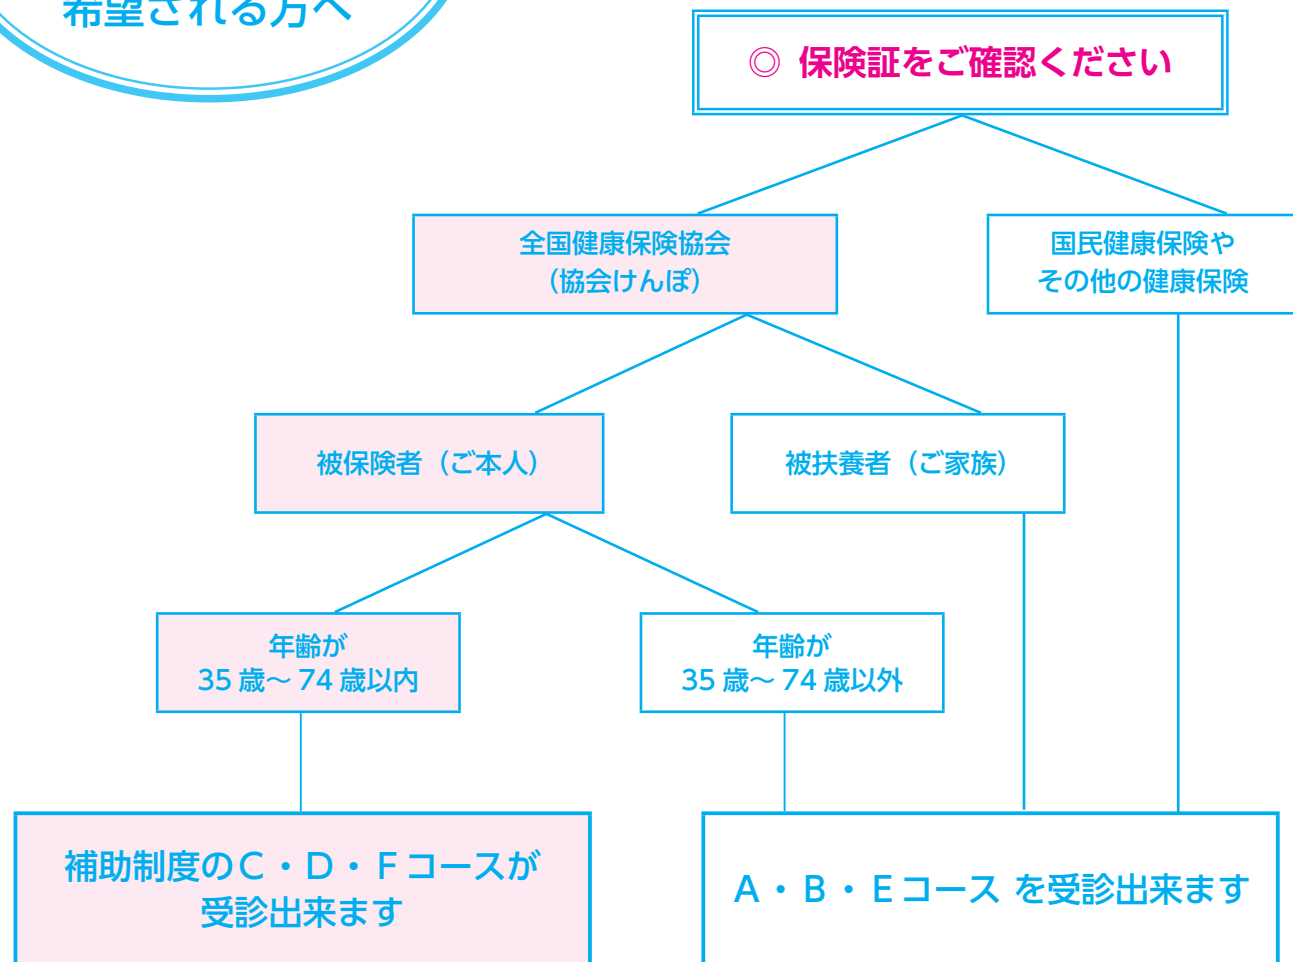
希望される方へ

◎ 保険証をご確認ください

全国健康保険協会
（協会けんぽ）

国民健康保険や
その他の健康保険

被保険者（ご本人）

被扶養者（ご家族）

年齢が
35 歳～ 74 歳以内

年齢が
35 歳～ 74 歳以外

補助制度のＣ・Ｄ・Ｆコースが
受診出来ます

Ａ・Ｂ・Ｅコース を受診出来ます